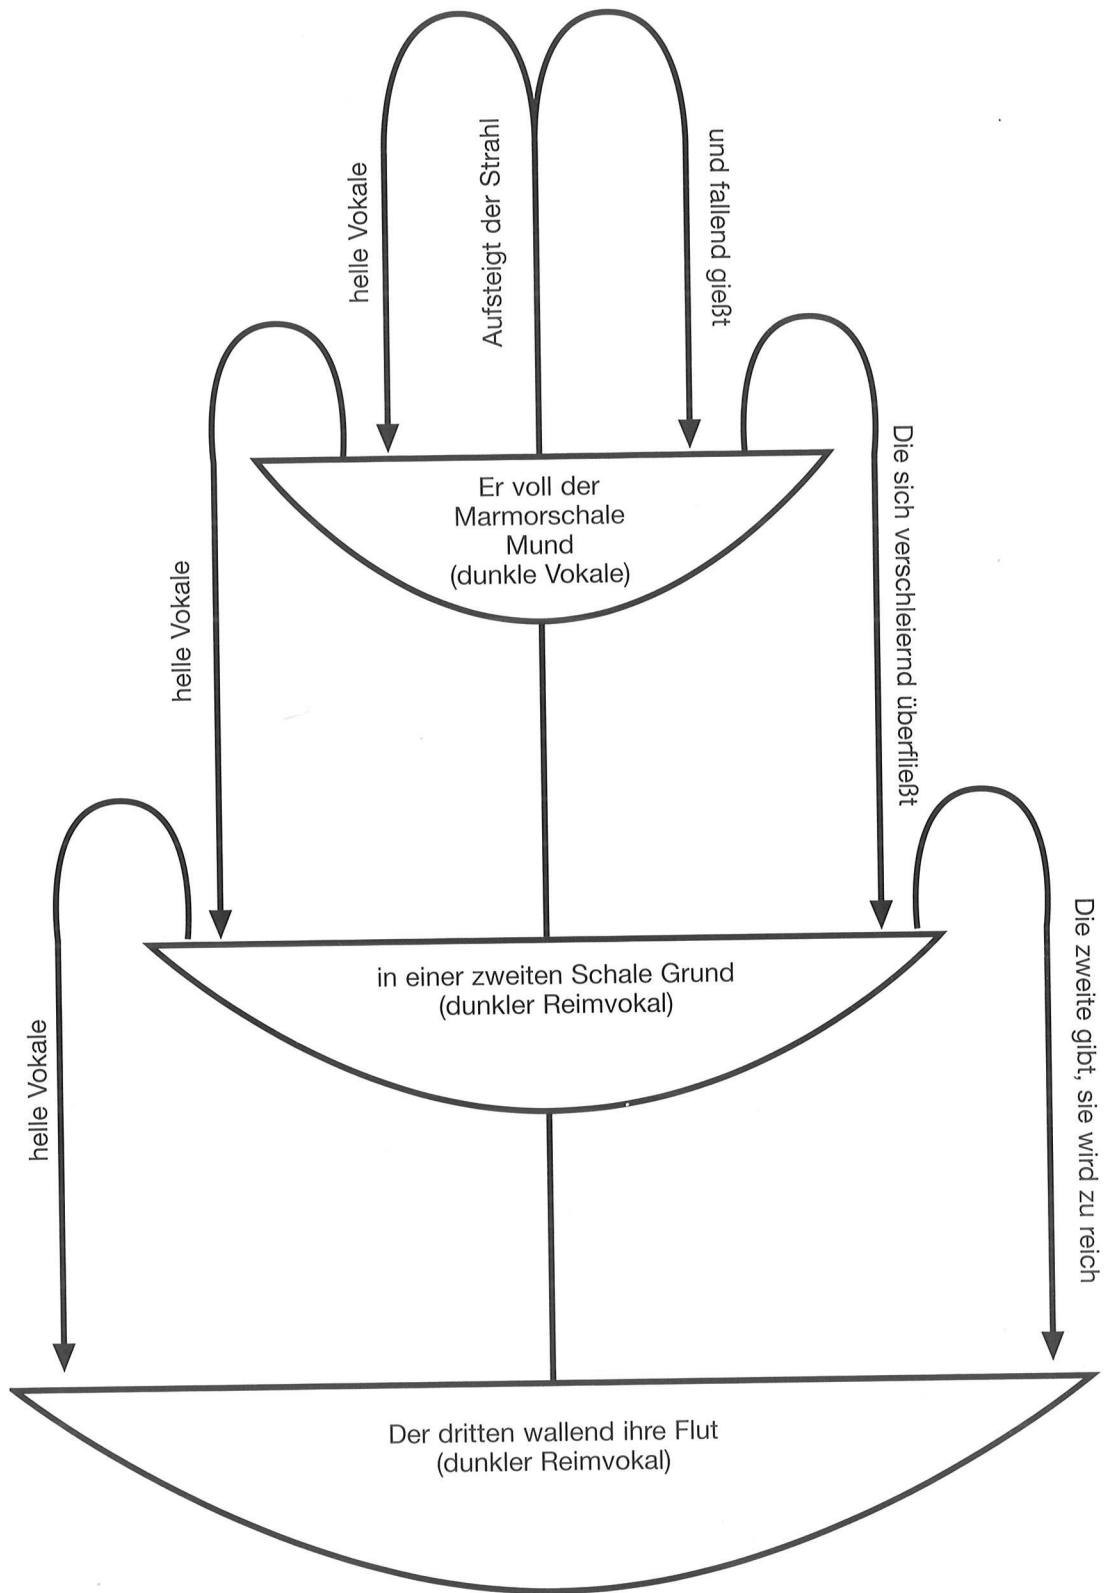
helle Vokale

Aufsteigt der Strahl

und fallend gießt

Er voll der Marmorschale Mund (dunkle Vokale)

helle Vokale

Die sich verschleiernd überfließt

in einer zweiten Schale Grund (dunkler Reimvokal)

helle Vokale

Die zweite gibt, sie wird zu reich

Der dritten wallend ihre Flut (dunkler Reimvokal)